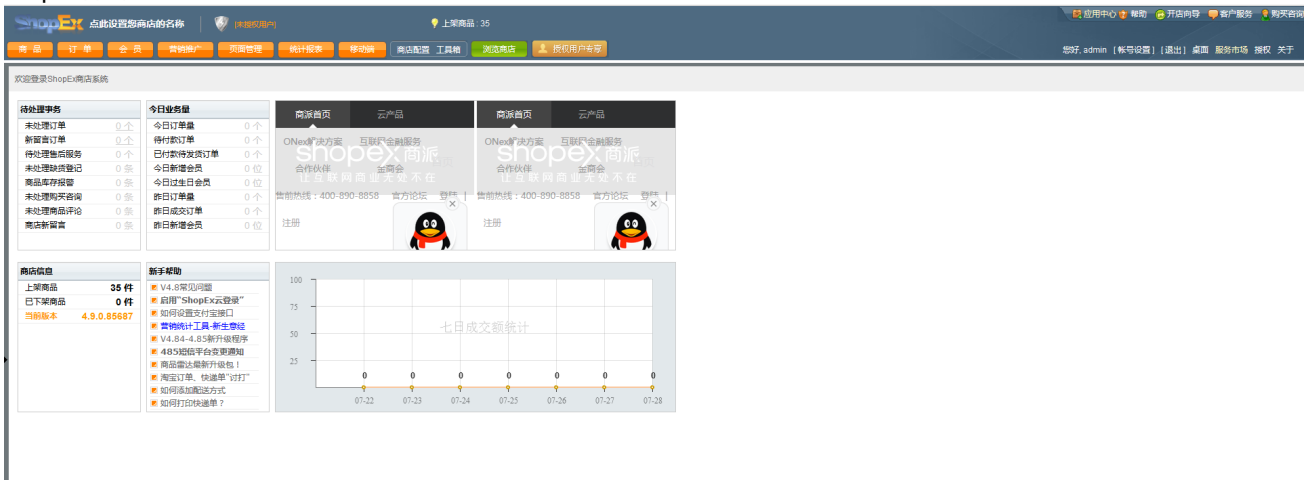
ShopEx 点此设置您商店的名称 [未授权用户]

上架商品：35

应用中心 帮助 开店向导 客户服务 购买咨询

商品 订单 会员 营销推广 页面管理 统计报表 移动端 商店配置 工具箱 浏览商店 授权用户专享

您好, admin [帐号设置] [退出] 桌面 服务市场 授权 关于

欢迎登录ShopEx商店系统

待处理事务

| | |
|---|---|
| 未处理订单 | 0 个 |
| 新留言订单 | 0 个 |
| 待处理售后服务 | 0 个 |
| 未处理缺货登记 | 0 条 |
| 商品库存报警 | 0 条 |
| 未处理购买咨询 | 0 条 |
| 未处理商品评论 | 0 条 |
| 商店新留言 | 0 条 |

今日业务量

| | |
|---|---|
| 今日订单量 | 0 个 |
| 待付款订单 | 0 个 |
| 已付款待发货订单 | 0 个 |
| 今日新增会员 | 0 位 |
| 今日过生日会员 | 0 位 |
| 昨日订单量 | 0 个 |
| 昨日成交订单 | 0 个 |
| 昨日新增会员 | 0 位 |

商派首页 云产品
ONex解决方案 互联网金融服务
shopex 商派
让互联网商业无处不在
合作伙伴 生商会
营销热线：400-890-8858 官方论坛 登录 |
注册

商派首页 云产品
ONex解决方案 互联网金融服务
shopex 商派
让互联网商业无处不在
合作伙伴 生商会
营销热线：400-890-8858 官方论坛 登录 |
注册

商店信息

| | |
|---|---|
| 上架商品 | 35 件 |
| 已下架商品 | 0 件 |
| 当前版本 | 4.9.0.85687 |

新手帮助
V4.8常见问题
启用"ShopEx云登录"
如何设置支付宝接口
营销统计工具-新生登经
V4.84-4.85新升级程序
485短信平台变更通知
商品雷达最新升级包！
淘宝订单、快递单"订打"
如何添加配送方式
如何打印快递单？

七日成交额统计
100
75
50
25
0 0 0 0 0 0 0
07-22 07-23 07-24 07-25 07-26 07-27 07-28